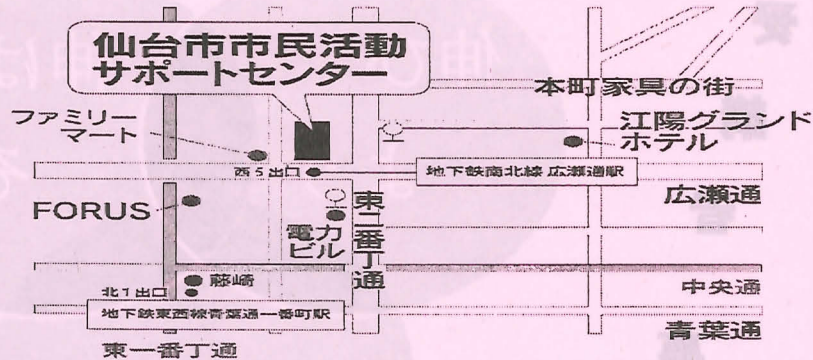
仙台市市民活動
サポートセンター

本町家具の街

ファミリーマート

江陽グランドホテル

西5出口

地下鉄南北線 広瀬通駅

広瀬通

FORUS

電力ビル

東二番丁通

藤崎

北1出口

中央通

地下鉄東西線青葉通一番町駅

青葉通

東一番丁通